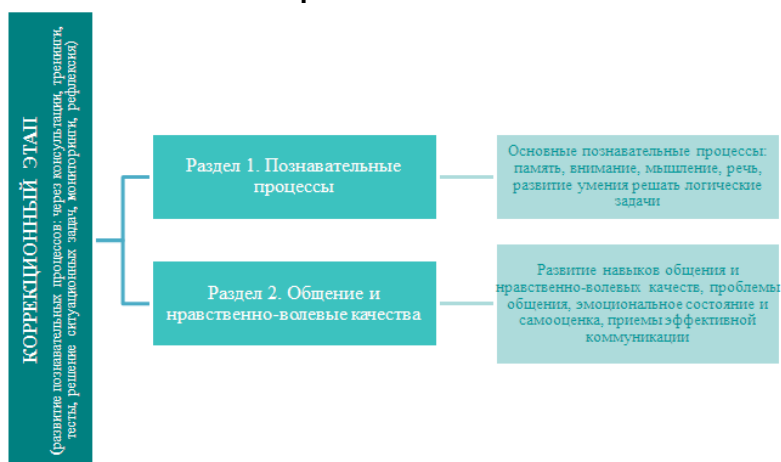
КОРРЕКЦИОННЫЙ ЭТАП
(развитие познавательных процессов через консультации, тренинги, тесты, решение ситуационных задач, мониторинги, рефлексия)

Раздел 1. Познавательные процессы

Основные познавательные процессы: память, внимание, мышление, речь, развитие умения решать логические задачи

Раздел 2. Общение и нравственно-волевые качества

Развитие навыков общения и нравственно-волевых качеств, проблемы общения, эмоциональное состояние и самооценка, приемы эффективной коммуникации